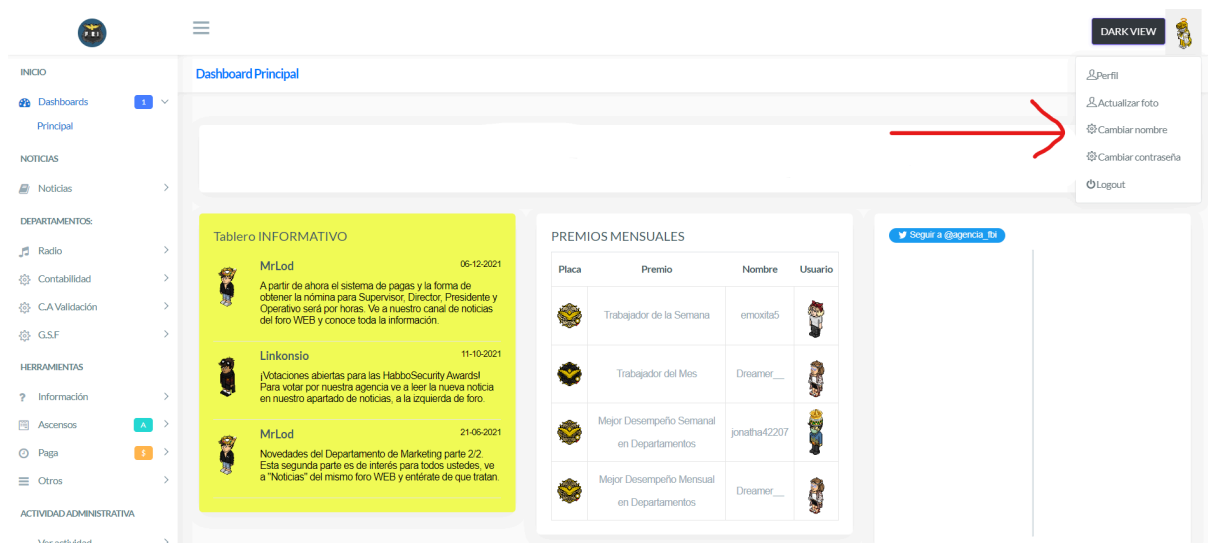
DARK VIEW

INICIO
Dashboards 1
Principal
NOTICIAS
Noticias
DEPARTAMENTOS:
Radio
Contabilidad
C.A Validación
G.S.F
HERRAMIENTAS
Información
Ascensos A
Paga $
Otros
ACTIVIDAD ADMINISTRATIVA
Ver actividad

Dashboard Principal

Perfil
Actualizar foto
Cambiar nombre
Cambiar contraseña
Logout

Tablero INFORMATIVO

MrLod 06-12-2021
A partir de ahora el sistema de pagas y la forma de obtener la nómina para Supervisor, Director, Presidente y Operativo será por horas. Ve a nuestro canal de noticias del foro WEB y conoce toda la información.

Linkonsio 11-10-2021
¡Votaciones abiertas para las HabboSecurity Awards! Para votar por nuestra agencia ve a leer la nueva noticia en nuestro apartado de noticias, a la izquierda de foro.

MrLod 21-06-2021
Novedades del Departamento de Marketing parte 2/2. Esta segunda parte es de interés para todos ustedes, ve a "Noticias" del mismo foro WEB y entérate de que tratan.

PREMIOS MENSUALES

| Placa | Premio | Nombre | Usuario |
|---|---|---|---|
| | Trabajador de la Semana | emoxita5 | |
| | Trabajador del Mes | Dreamer__ | |
| | Mejor Desempeño Semanal en Departamentos | jonatha42207 | |
| | Mejor Desempeño Mensual en Departamentos | Dreamer__ | |

Seguir a @agencia_fbi